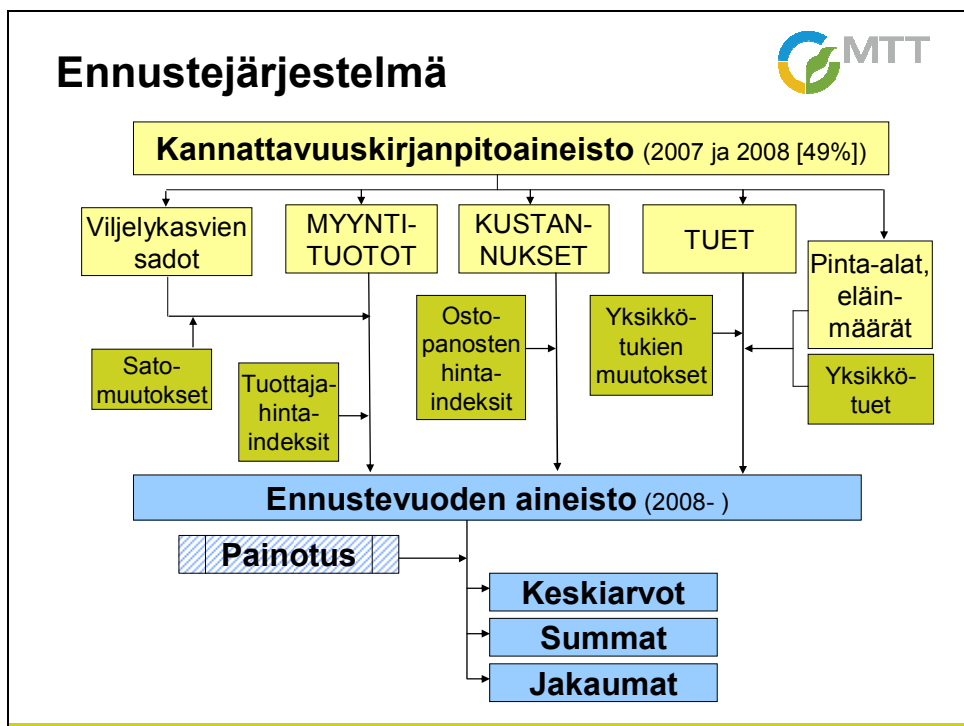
Ennustejärjestelmä

MTT

Kannattavuuskirjanpitoaineisto (2007 ja 2008 [49%])

Viljelykasvien sadot

MYYNTITUOTOT

KUSTANNUKSET

TUET

Pinta-alat, eläinmäärät

Satomuutokset

Tuottajahintaindeksit

Ostopanosten hintaindeksit

Yksikkötukien muutokset

Yksikkötuet

Ennustevuoden aineisto (2008- )

Painotus

Keskiarvot

Summat

Jakaumat